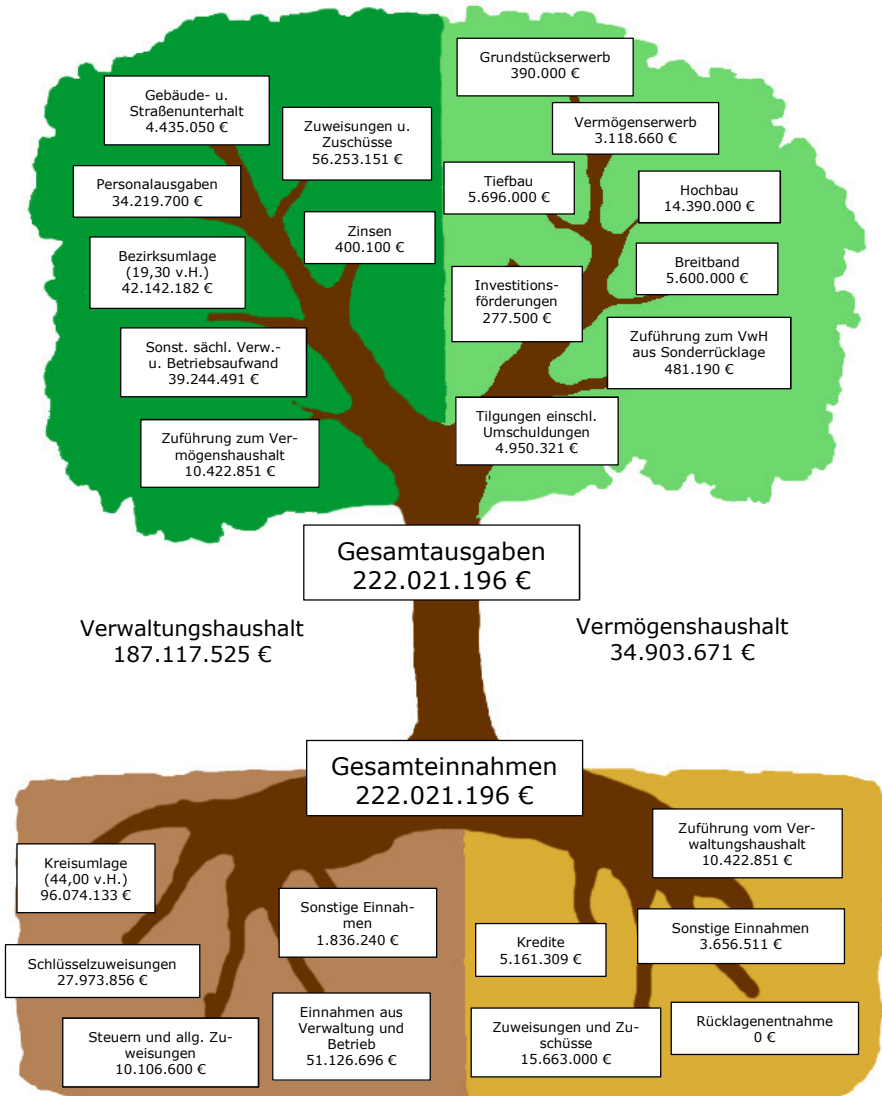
Gebäude- u. Straßenunterhalt 4.435.050 €

Zuweisungen u. Zuschüsse 56.253.151 €

Personalausgaben 34.219.700 €

Zinsen 400.100 €

Bezirksumlage (19,30 v.H.) 42.142.182 €

Sonst. sächl. Verw.- u. Betriebsaufwand 39.244.491 €

Zuführung zum Vermögenshaushalt 10.422.851 €

Grundstückserwerb 390.000 €

Vermögenserwerb 3.118.660 €

Tiefbau 5.696.000 €

Hochbau 14.390.000 €

Breitband 5.600.000 €

Investitionsförderungen 277.500 €

Zuführung zum VwH aus Sonderrücklage 481.190 €

Tilgungen einschl. Umschuldungen 4.950.321 €

Gesamtausgaben 222.021.196 €

Verwaltungshaushalt 187.117.525 €

Vermögenshaushalt 34.903.671 €

Gesamteinnahmen 222.021.196 €

Kreisumlage (44,00 v.H.) 96.074.133 €

Schlüsselzuweisungen 27.973.856 €

Sonstige Einnahmen 1.836.240 €

Steuern und allg. Zuweisungen 10.106.600 €

Einnahmen aus Verwaltung und Betrieb 51.126.696 €

Zuführung vom Verwaltungshaushalt 10.422.851 €

Kredite 5.161.309 €

Sonstige Einnahmen 3.656.511 €

Zuweisungen und Zuschüsse 15.663.000 €

Rücklagenentnahme 0 €